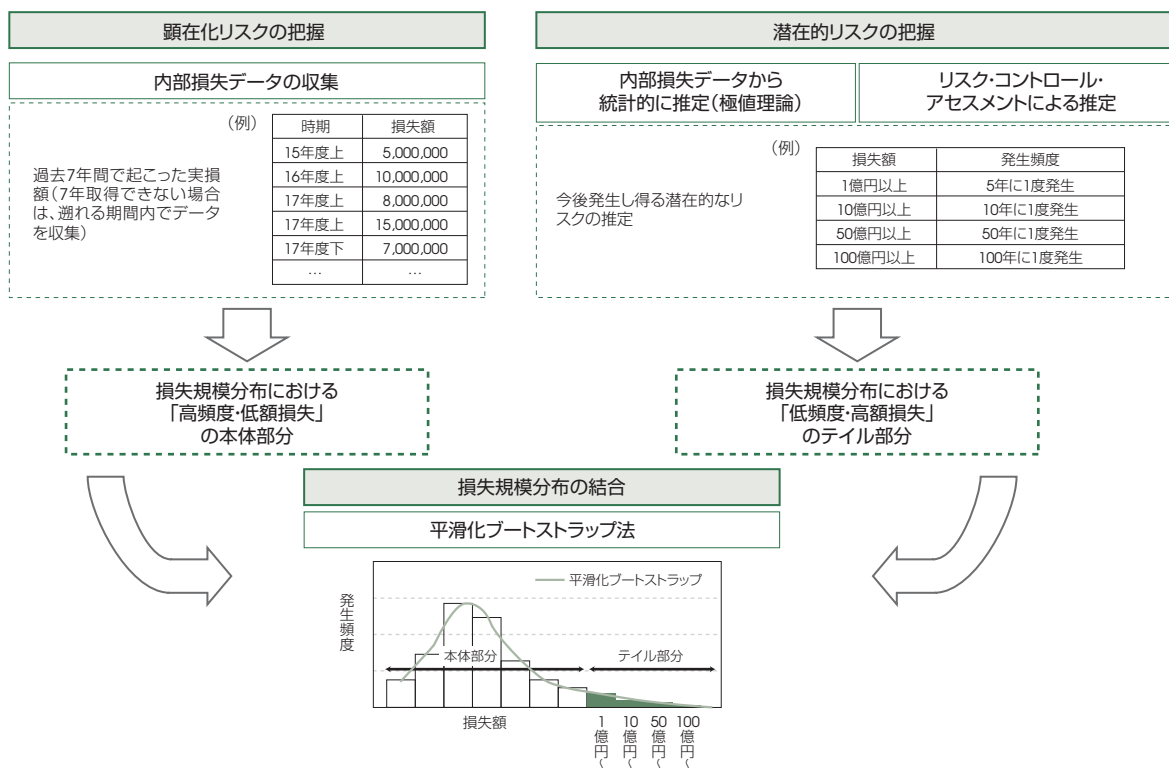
顕在化リスクの把握

内部損失データの収集

（例）

| 時期 | 損失額 |
|---|---|
| 15年度上 | 5,000,000 |
| 16年度上 | 10,000,000 |
| 17年度上 | 8,000,000 |
| 17年度上 | 15,000,000 |
| 17年度下 | 7,000,000 |
| … | … |

過去7年間で起こった実損額（7年取得できない場合は、遡れる期間内でデータを収集）

潜在的リスクの把握

内部損失データから統計的に推定（極値理論）

リスク・コントロール・アセスメントによる推定

（例）

| 損失額 | 発生頻度 |
|---|---|
| 1億円以上 | 5年に1度発生 |
| 10億円以上 | 10年に1度発生 |
| 50億円以上 | 50年に1度発生 |
| 100億円以上 | 100年に1度発生 |

今後発生し得る潜在的なリスクの推定

損失規模分布における「高頻度・低額損失」の本体部分

損失規模分布における「低頻度・高額損失」のテイル部分

損失規模分布の結合

平滑化ブートストラップ法

平滑化ブートストラップ

発生頻度

本体部分

テイル部分

損失額

1億円〜

10億円〜

50億円〜

100億円〜